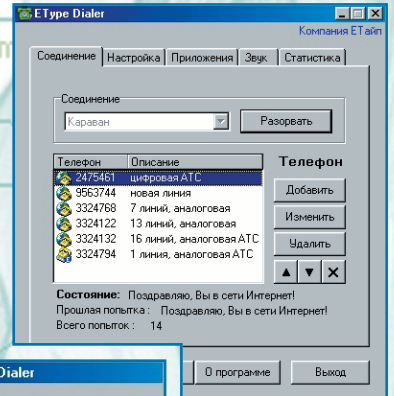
EType Dialer

Компания ЕТайп

Соединение | Настройка | Приложения | Звук | Статистика

Соединение

Караван

Разорвать

| Телефон | Описание |
|---|---|
| 2475461 | цифровая АТС |
| 9563744 | новая линия |
| 3324768 | 7 линий, аналоговая |
| 3324122 | 13 линий, аналоговая |
| 3324132 | 16 линий, аналоговая АТС |
| 3324794 | 1 линия, аналоговая АТС |

Телефон

Добавить

Изменить

Удалить

Состояние: Поздравляю, Вы в сети Интернет!

Прошлая попытка : Поздравляю, Вы в сети Интернет!

Всего попыток : 14

Dialer

О программе

Выход